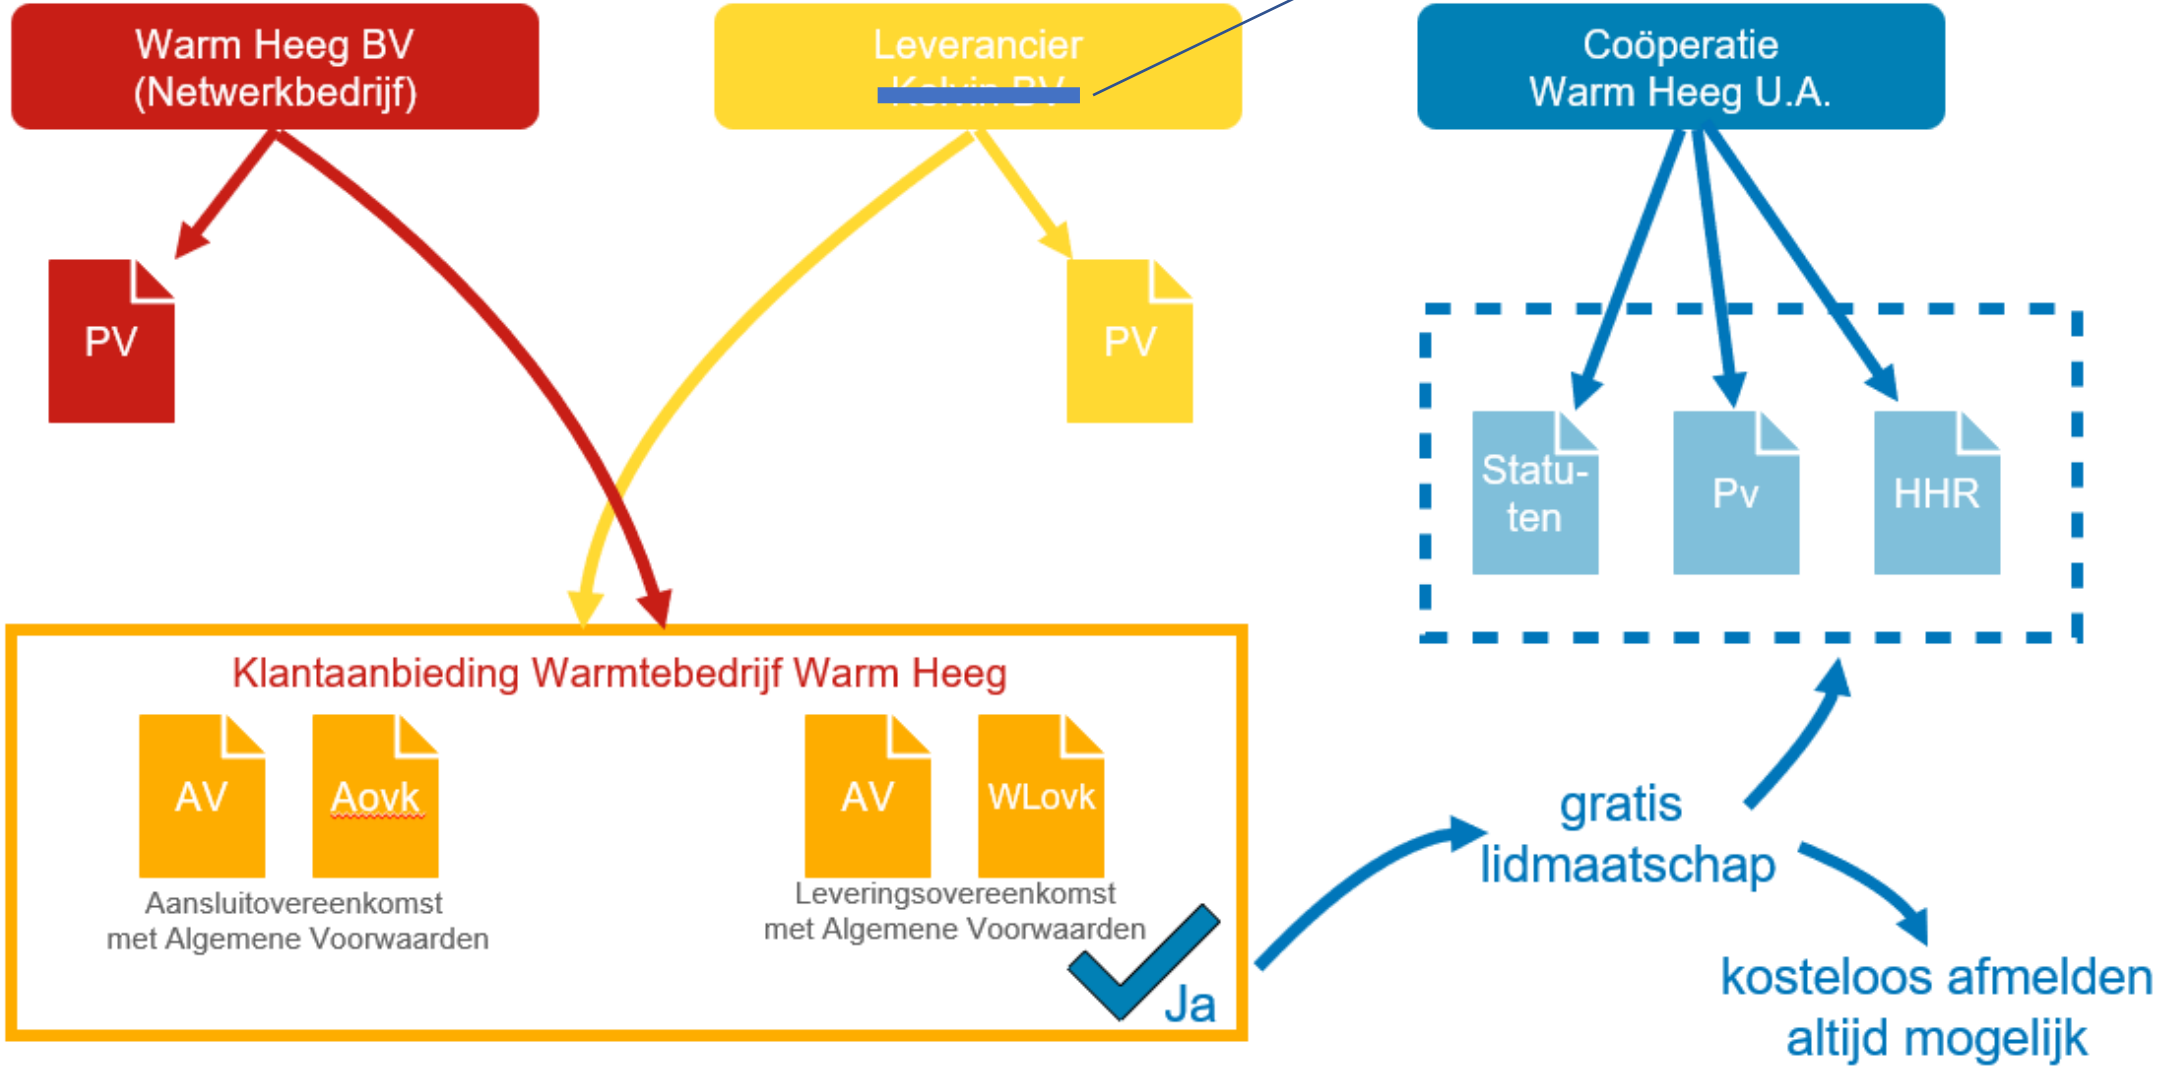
Warm Heeg BV
(Netwerkbedrijf)

Leverancier
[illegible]

Coöperatie
Warm Heeg U.A.

PV

PV

Statu-
ten

Pv

HHR

Klantaanbieding Warmtebedrijf Warm Heeg

AV

Aovk

Aansluitovereenkomst
met Algemene Voorwaarden

AV

WLovk

Leveringsovereenkomst
met Algemene Voorwaarden

Ja

gratis
lidmaatschap

kosteloos afmelden
altijd mogelijk